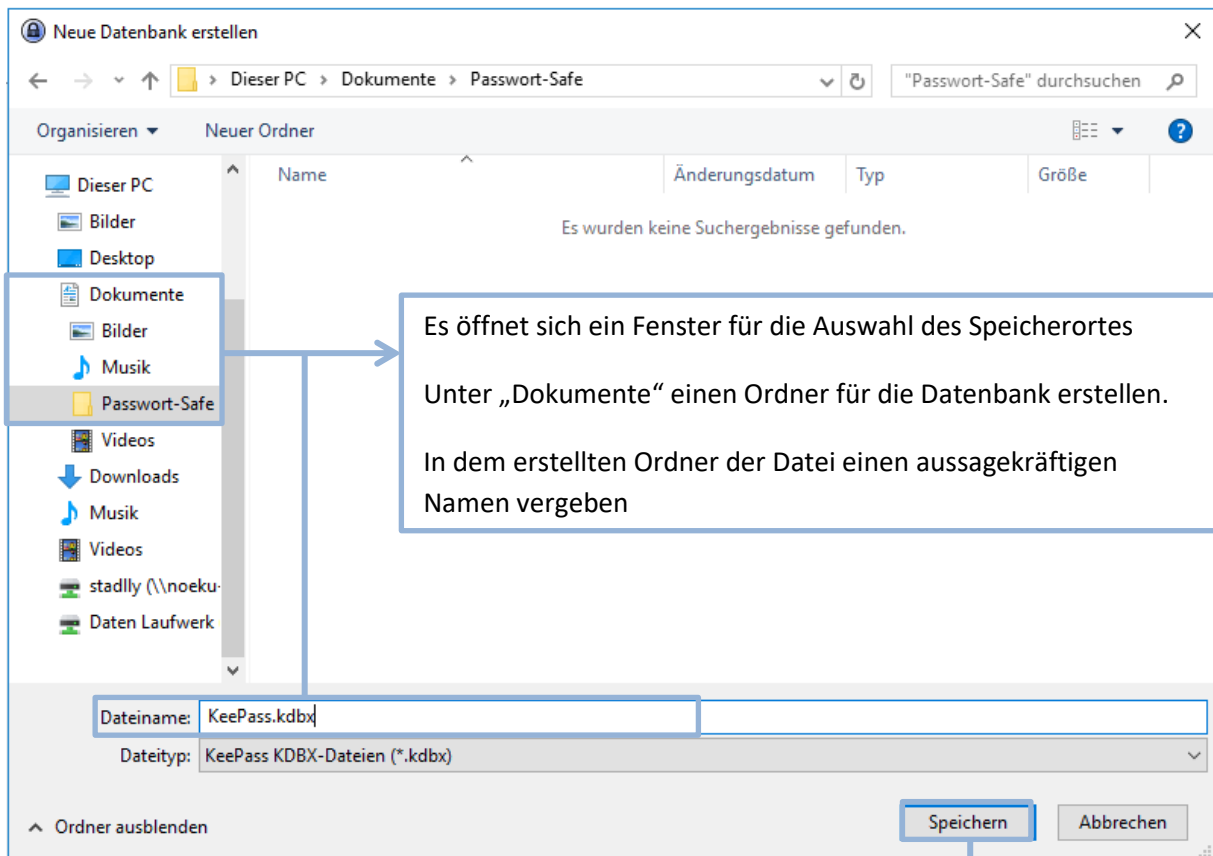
Neue Datenbank erstellen

Dieser PC › Dokumente › Passwort-Safe

"Passwort-Safe" durchsuchen

Organisieren ▾ Neuer Ordner

Dieser PC
Bilder
Desktop
Dokumente
Bilder
Musik
Passwort-Safe
Videos
Downloads
Musik
Videos
stadlly (\\noeku-
Daten Laufwerk

| Name | Änderungsdatum | Typ | Größe |
|---|---|---|---|

Es wurden keine Suchergebnisse gefunden.

Es öffnet sich ein Fenster für die Auswahl des Speicherortes

Unter „Dokumente“ einen Ordner für die Datenbank erstellen.

In dem erstellten Ordner der Datei einen aussagekräftigen Namen vergeben

Dateiname: KeePass.kdbx

Dateityp: KeePass KDBX-Dateien (*.kdbx)

Ordner ausblenden

Speichern

Abbrechen